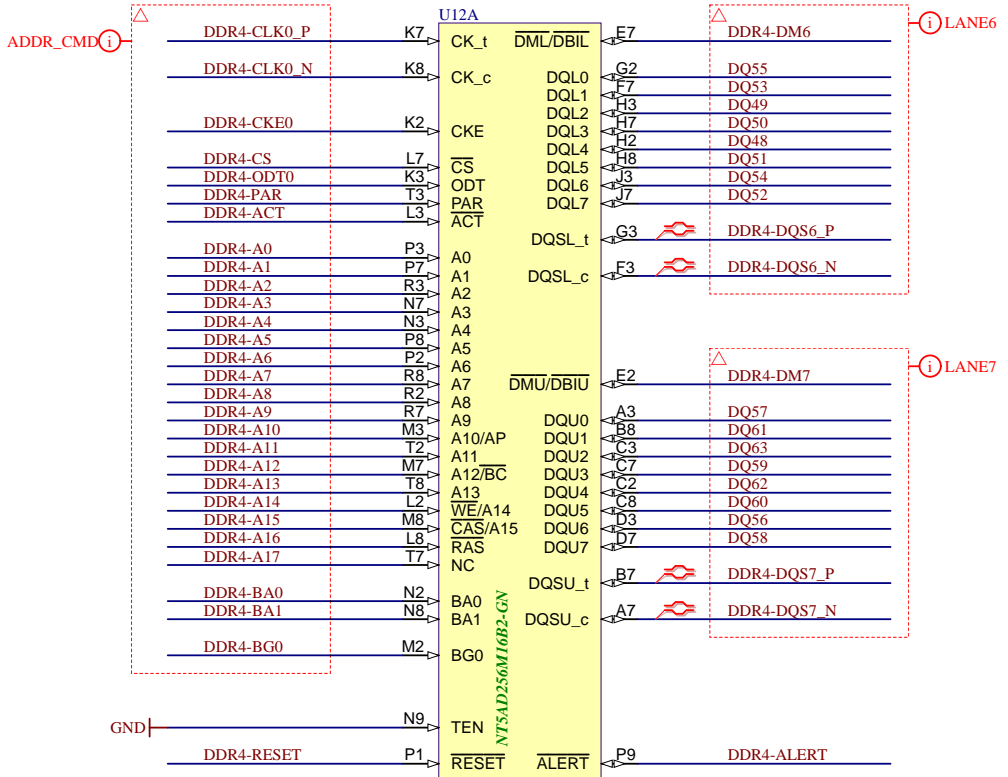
U12A

ADDR_CMD
DDR4-CLK0_P K7 CK_t
DDR4-CLK0_N K8 CK_c
DDR4-CKE0 K2 CKE
DDR4-CS L7 $\overline{CS}$
DDR4-ODT0 K3 ODT
DDR4-PAR T3 PAR
DDR4-ACT L3 $\overline{ACT}$
DDR4-A0 P3 A0
DDR4-A1 P7 A1
DDR4-A2 R3 A2
DDR4-A3 N7 A3
DDR4-A4 N3 A4
DDR4-A5 P8 A5
DDR4-A6 P2 A6
DDR4-A7 R8 A7
DDR4-A8 R2 A8
DDR4-A9 R7 A9
DDR4-A10 M3 A10/AP
DDR4-A11 T2 A11
DDR4-A12 M7 A12/$\overline{BC}$
DDR4-A13 T8 A13
DDR4-A14 L2 $\overline{WE}$/A14
DDR4-A15 M8 $\overline{CAS}$/A15
DDR4-A16 L8 $\overline{RAS}$
DDR4-A17 T7 NC
DDR4-BA0 N2 BA0
DDR4-BA1 N8 BA1
DDR4-BG0 M2 BG0
GND N9 TEN
DDR4-RESET P1 $\overline{RESET}$

NT5AD256M16B2-GN

LANE6
$\overline{DML}$/$\overline{DBIL}$ E7 DDR4-DM6
DQL0 G2 DQ55
DQL1 F7 DQ53
DQL2 H3 DQ49
DQL3 H7 DQ50
DQL4 H2 DQ48
DQL5 H8 DQ51
DQL6 J3 DQ54
DQL7 J7 DQ52
DQSL_t G3 DDR4-DQS6_P
DQSL_c F3 DDR4-DQS6_N

LANE7
$\overline{DMU}$/$\overline{DBIU}$ E2 DDR4-DM7
DQU0 A3 DQ57
DQU1 B8 DQ61
DQU2 C3 DQ63
DQU3 C7 DQ59
DQU4 C2 DQ62
DQU5 C8 DQ60
DQU6 D3 DQ56
DQU7 D7 DQ58
DQSU_t B7 DDR4-DQS7_P
DQSU_c A7 DDR4-DQS7_N
$\overline{ALERT}$ P9 DDR4-ALERT